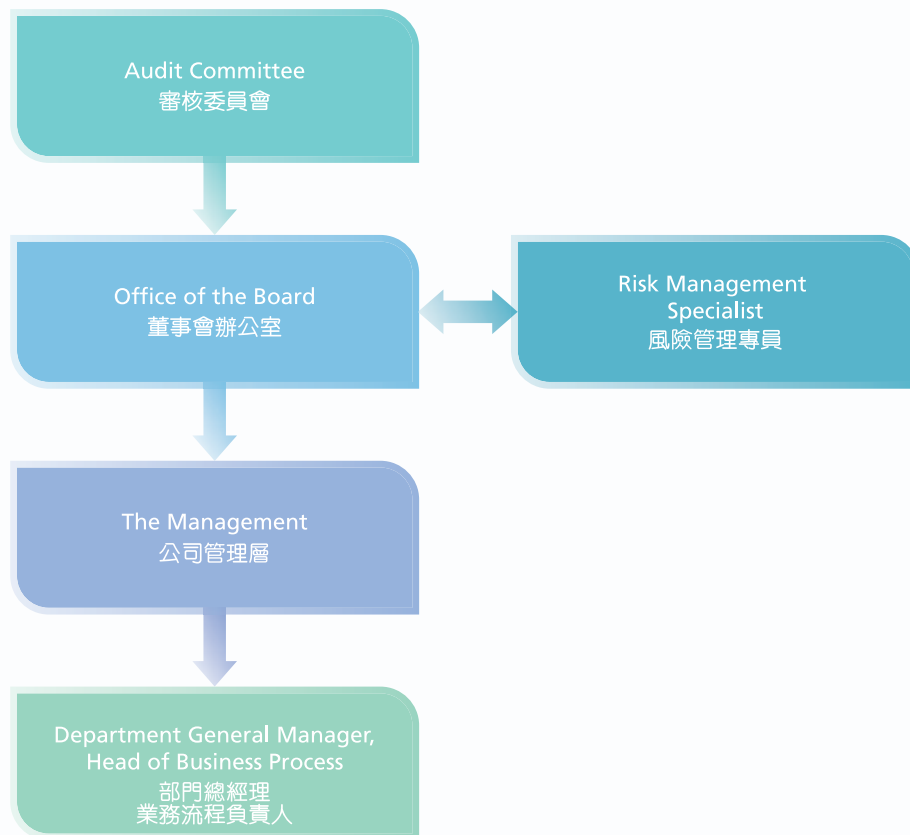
Audit Committee
審核委員會

Office of the Board
董事會辦公室

Risk Management Specialist
風險管理專員

The Management
公司管理層

Department General Manager, Head of Business Process
部門總經理
業務流程負責人